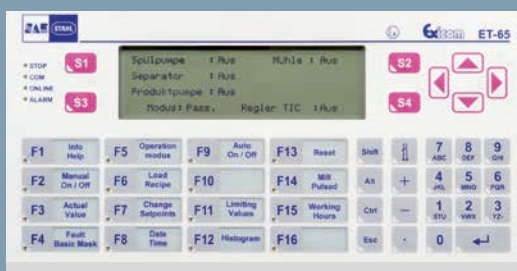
STAHL

Exicom ET-65

STOP
COM
ONLINE
ALARM

S1
S3

Spülpumpe : Aus
Mühle : Aus
Separator : Aus
Produktpumpe : Aus
Modus: Pass. Regler TIC : Aus

S2
S4

F1 Info Help
F5 Operation modus
F9 Auto On / Off
F13 Reset
F2 Manual On / Off
F6 Load Recipe
F10
F14 Mill Pulsed
F3 Actual Value
F7 Change Setpoints
F11 Limiting Values
F15 Working Hours
F4 Fault Basic Mask
F8 Date Time
F12 Histogram
F16

Shift
Alt
Ctrl
Esc

+
—
·
0

7 ABC
8 DEF
9 GHI
4 JKL
5 MNO
6 PQR
1 STU
2 VWX
3 YZ-